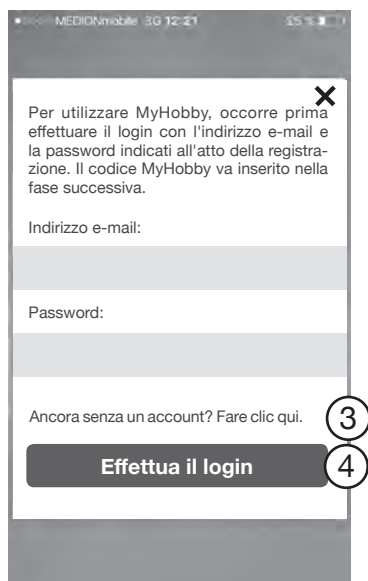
MEDIONmobile 3G 12:21 55 %

Per utilizzare MyHobby, occorre prima effettuare il login con l'indirizzo e-mail e la password indicati all'atto della registrazione. Il codice MyHobby va inserito nella fase successiva.

Indirizzo e-mail:

Password:

Ancora senza un account? Fare clic qui.

3

Effettua il login

4